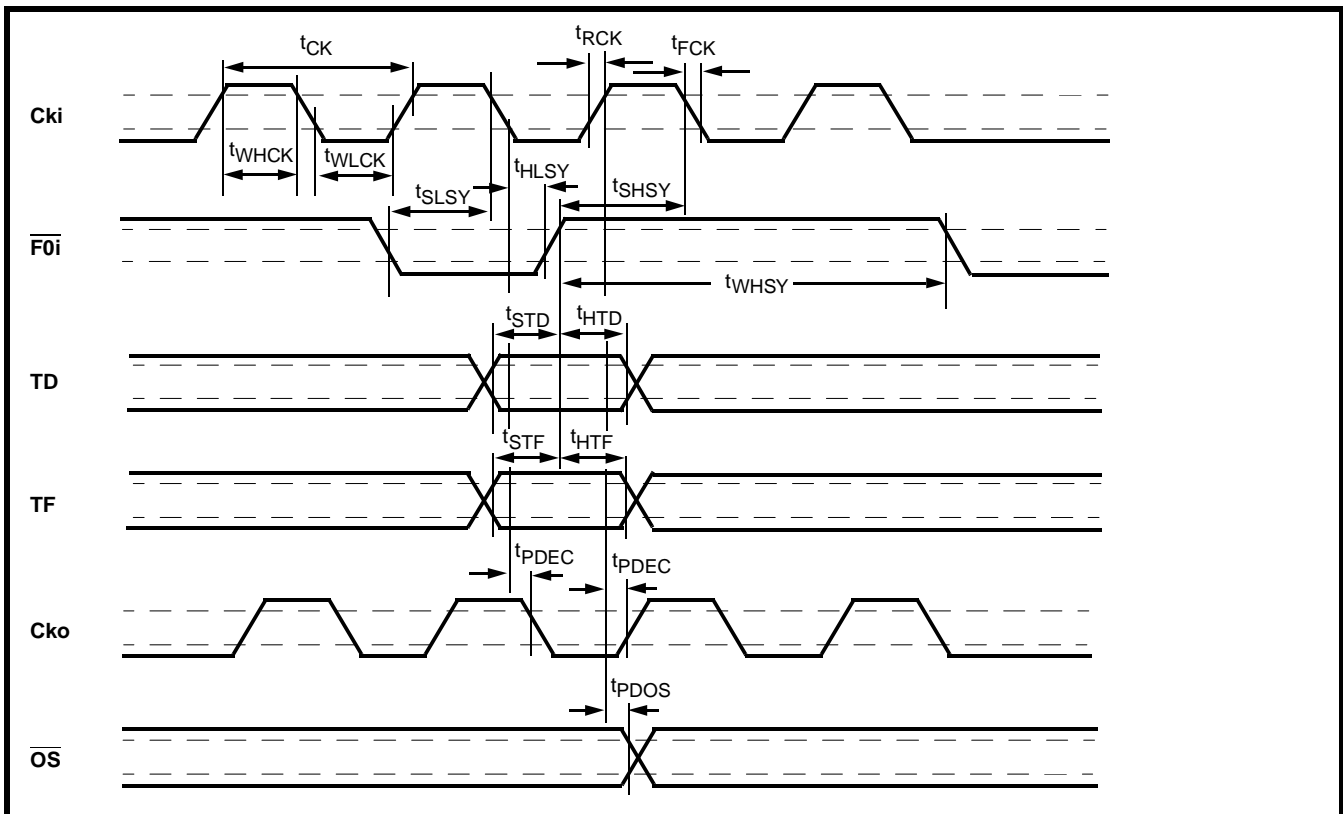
$t_{CK}$

$t_{RCK}$

$t_{FCK}$

Cki

$t_{WHCK}$

$t_{WLCK}$

$t_{SLSY}$

$t_{HLSY}$

$t_{SHSY}$

$\overline{F0i}$

$t_{WHSY}$

$t_{STD}$

$t_{HTD}$

TD

$t_{STF}$

$t_{HTF}$

TF

$t_{PDEC}$

$t_{PDEC}$

Cko

$t_{PDOS}$

$\overline{OS}$